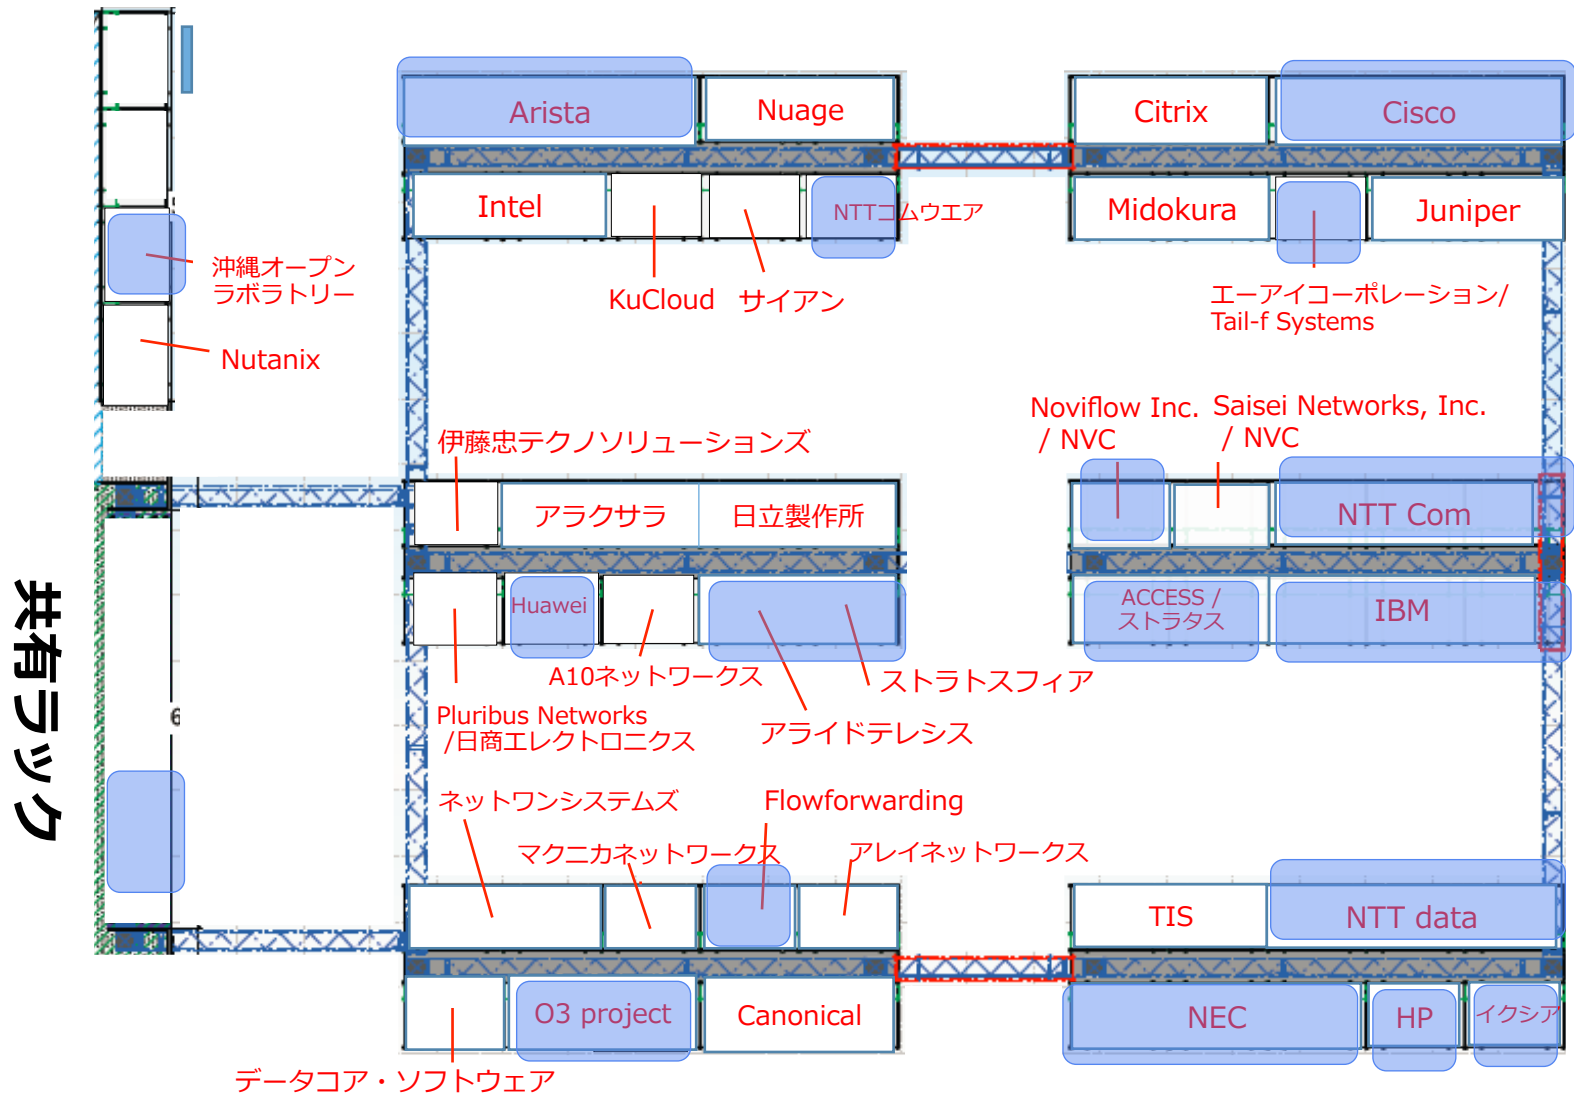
Arista
Nuage
Citrix
Cisco
Intel
NTTコムウエア
Midokura
Juniper
沖縄オープンラボラトリー
KuCloud
サイアン
エーアイコーポレーション/ Tail-f Systems
Nutanix
Noviflow Inc. / NVC
Saisei Networks, Inc. / NVC
伊藤忠テクノソリューションズ
アラクサラ
日立製作所
NTT Com
共有ラック
Huawei
ACCESS / ストラタス
IBM
A10ネットワークス
ストラトスフィア
6
Pluribus Networks /日商エレクトロニクス
アライドテレシス
ネットワンシステムズ
Flowforwarding
マクニカネットワークス
アレイネットワークス
TIS
NTT data
O3 project
Canonical
NEC
HP
イクシア
データコア・ソフトウェア